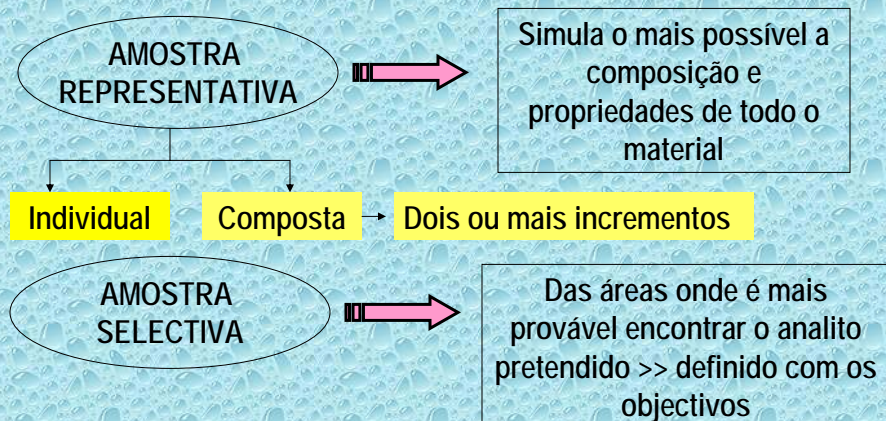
AMOSTRA REPRESENTATIVA

Simula o mais possível a composição e propriedades de todo o material

Individual

Composta

Dois ou mais incrementos

AMOSTRA SELECTIVA

Das áreas onde é mais provável encontrar o analito pretendido >> definido com os objectivos